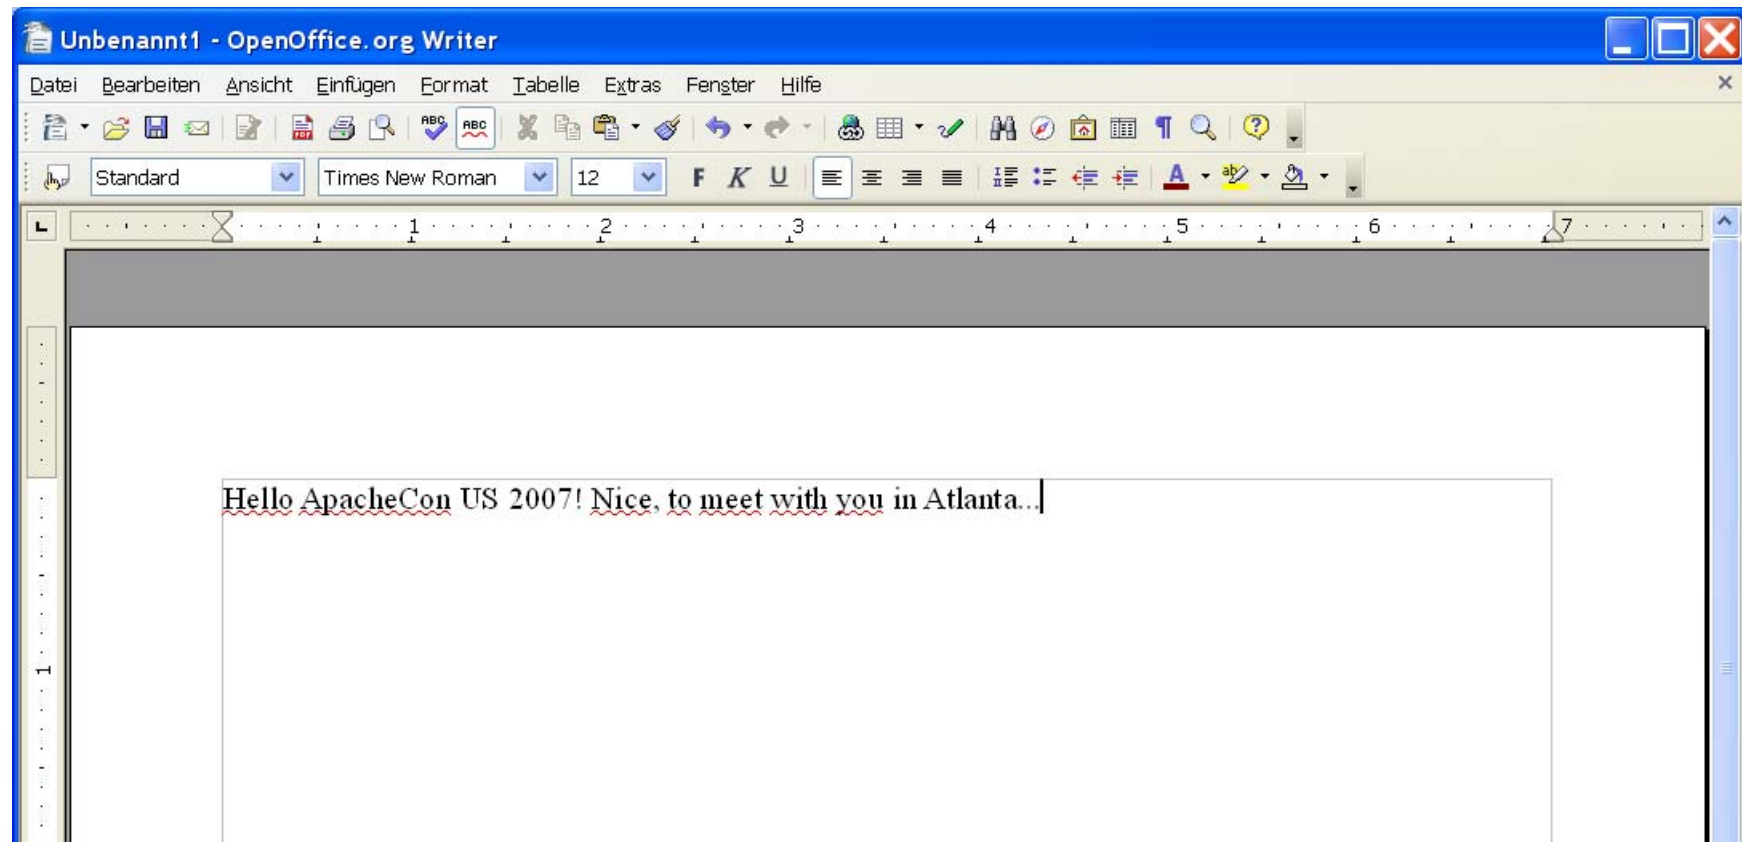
Unbenannt1 - OpenOffice.org Writer

Datei Bearbeiten Ansicht Einfügen Format Tabelle Extras Fenster Hilfe

Standard Times New Roman 12 F K U

1 2 3 4 5 6 7

Hello ApacheCon US 2007! Nice, to meet with you in Atlanta...